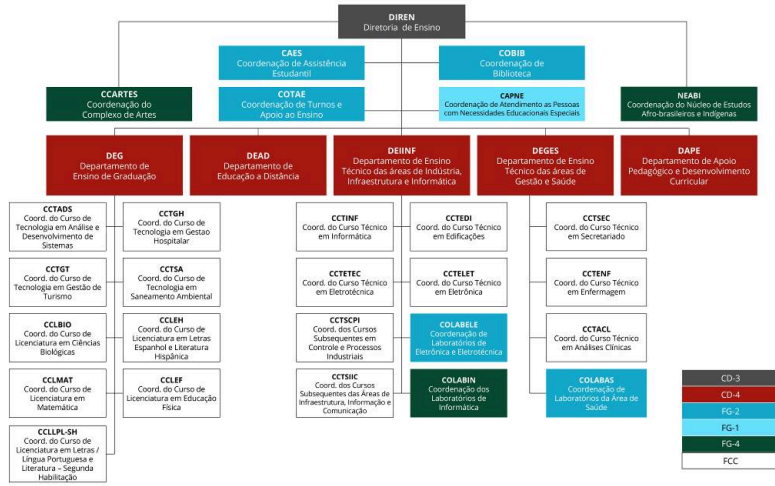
DIREN
Diretoria de Ensino

CAES
Coordenação de Assistência Estudantil

COBIB
Coordenação de Biblioteca

CCARTES
Coordenação do Complexo de Artes

COTAE
Coordenação de Turnos e Apoio ao Ensino

CAPNE
Coordenação de Atendimento as Pessoas com Necessidades Educacionais Especiais

NEABI
Coordenação do Núcleo de Estudos Afro-brasileiros e Indígenas

DEG
Departamento de Ensino de Graduação

DEAD
Departamento de Educação a Distância

DEIINF
Departamento de Ensino Técnico das áreas de Indústria, Infraestrutura e Informática

DEGES
Departamento de Ensino Técnico das áreas de Gestão e Saúde

DAPE
Departamento de Apoio Pedagógico e Desenvolvimento Curricular

CCTADS
Coord. do Curso de Tecnologia em Análise e Desenvolvimento de Sistemas

CCTGH
Coord. do Curso de Tecnologia em Gestao Hospitalar

CCTGT
Coord. do Curso de Tecnologia em Gestão de Turismo

CCTSA
Coord. do Curso de Tecnologia em Saneamento Ambiental

CCLBIO
Coord. do Curso de Licenciatura em Ciências Biológicas

CCLEH
Coord. do Curso de Licenciatura em Letras Espanhol e Literatura Hispânica

CCLMAT
Coord. do Curso de Licenciatura em Matemática

CCLEF
Coord. do Curso de Licenciatura em Educação Física

CCLLPL-SH
Coord. do Curso de Licenciatura em Letras / Língua Portuguesa e Literatura – Segunda Habilitação

CCTINF
Coord. do Curso Técnico em Informática

CCTEDI
Coord. do Curso Técnico em Edificações

CCTETEC
Coord. do Curso Técnico em Eletrotécnica

CCTELET
Coord. do Curso Técnico em Eletrônica

CCTSCPI
Coord. dos Cursos Subsequentes em Controle e Processos Industriais

COLABELE
Coordenação de Laboratórios de Eletrônica e Eletrotécnica

CCTSIIC
Coord. dos Cursos Subsequentes das Áreas de Infraestrutura, Informação e Comunicação

COLABIN
Coordenação dos Laboratórios de Informática

CCTSEC
Coord. do Curso Técnico em Secretariado

CCTENF
Coord. do Curso Técnico em Enfermagem

CCTACL
Coord. do Curso Técnico em Análises Clínicas

COLABAS
Coordenação de Laboratórios da Área de Saúde

CD-3
CD-4
FG-2
FG-1
FG-4
FCC